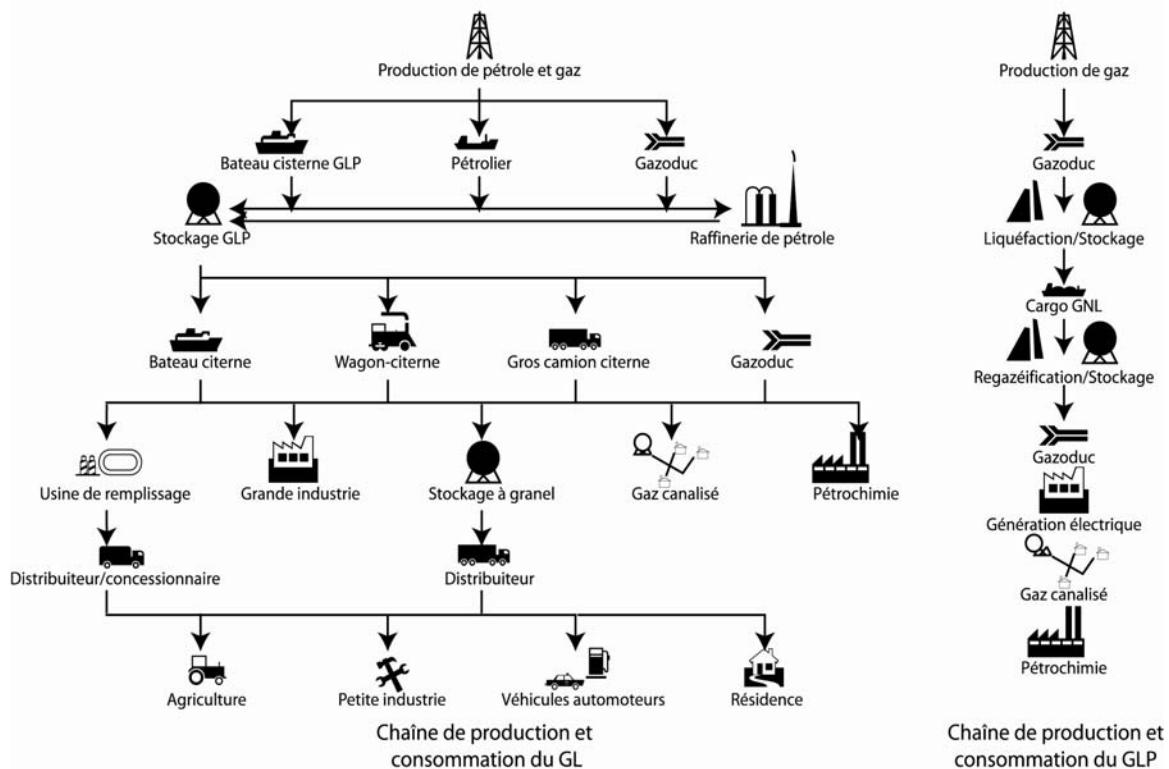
Production de pétrole et gaz

Bateau cisterne GLP

Pétrolier

Gazoduc

Stockage GLP

Raffinerie de pétrole

Bateau citerne

Wagon-citerne

Gros camion citerne

Gazoduc

Usine de remplissage

Grande industrie

Stockage à granel

Gaz canalisé

Pétrochimie

Distributeur/concessionnaire

Distributeur

Agriculture

Petite industrie

Véhicules automoteurs

Résidence

Chaîne de production et consommation du GL

Production de gaz

Gazoduc

Liquéfaction/Stockage

Cargo GNL

Regazéification/Stockage

Gazoduc

Génération électrique

Gaz canalisé

Pétrochimie

Chaîne de production et consommation du GLP